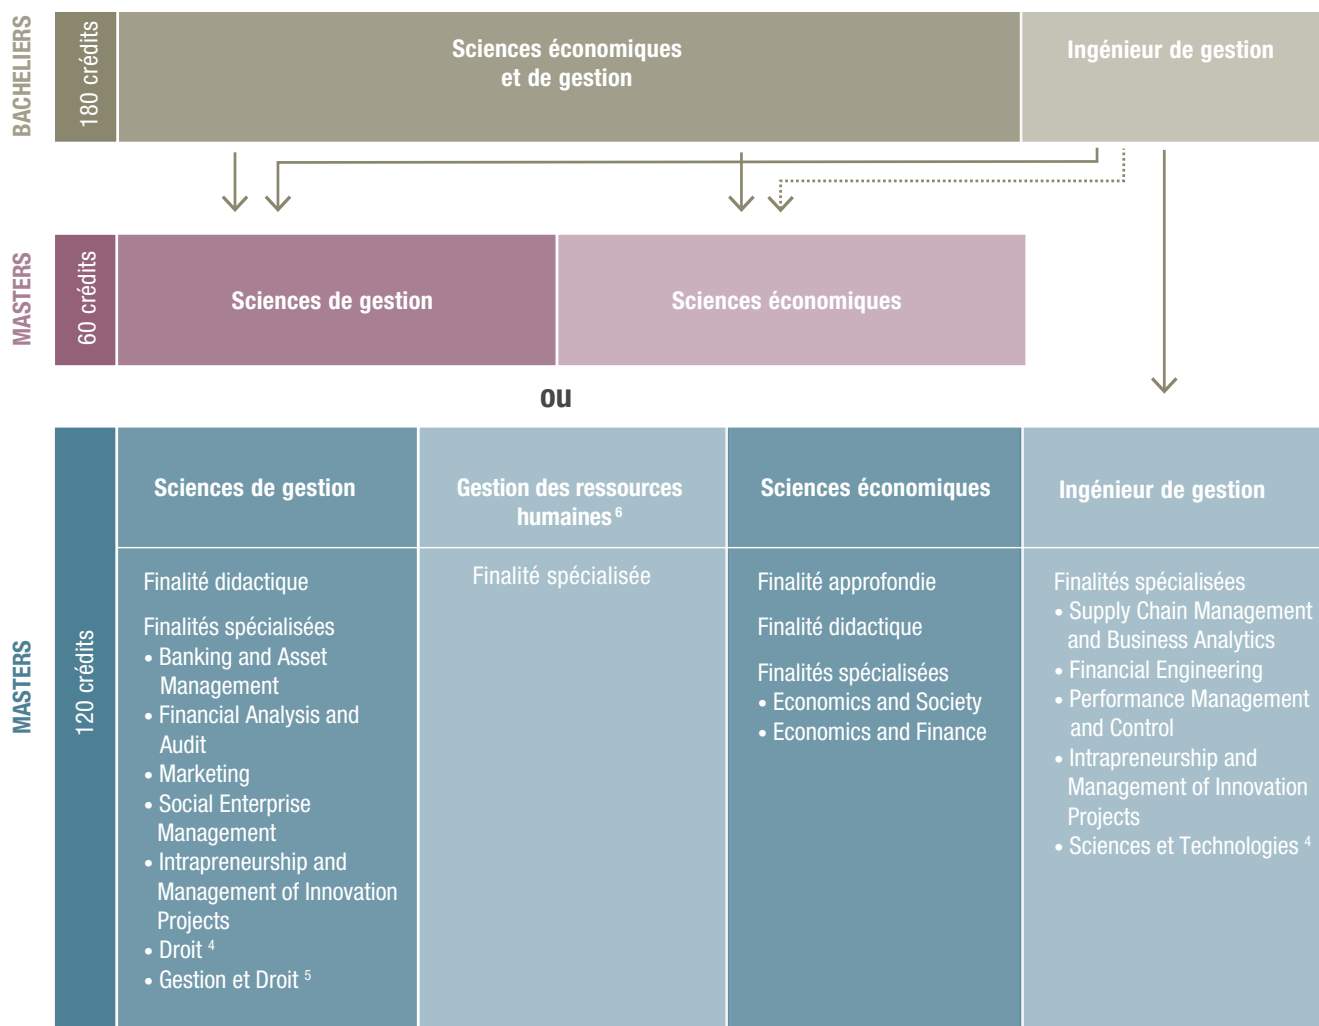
BACHELIERS

180 crédits

Sciences économiques et de gestion

Ingénieur de gestion

MASTERS

60 crédits

Sciences de gestion

Sciences économiques

ou

MASTERS

120 crédits

Sciences de gestion

Finalité didactique

Finalités spécialisées
• Banking and Asset Management
• Financial Analysis and Audit
• Marketing
• Social Enterprise Management
• Intrapreneurship and Management of Innovation Projects
• Droit $^{4}$
• Gestion et Droit $^{5}$

Gestion des ressources humaines $^{6}$

Finalité spécialisée

Sciences économiques

Finalité approfondie

Finalité didactique

Finalités spécialisées
• Economics and Society
• Economics and Finance

Ingénieur de gestion

Finalités spécialisées
• Supply Chain Management and Business Analytics
• Financial Engineering
• Performance Management and Control
• Intrapreneurship and Management of Innovation Projects
• Sciences et Technologies $^{4}$